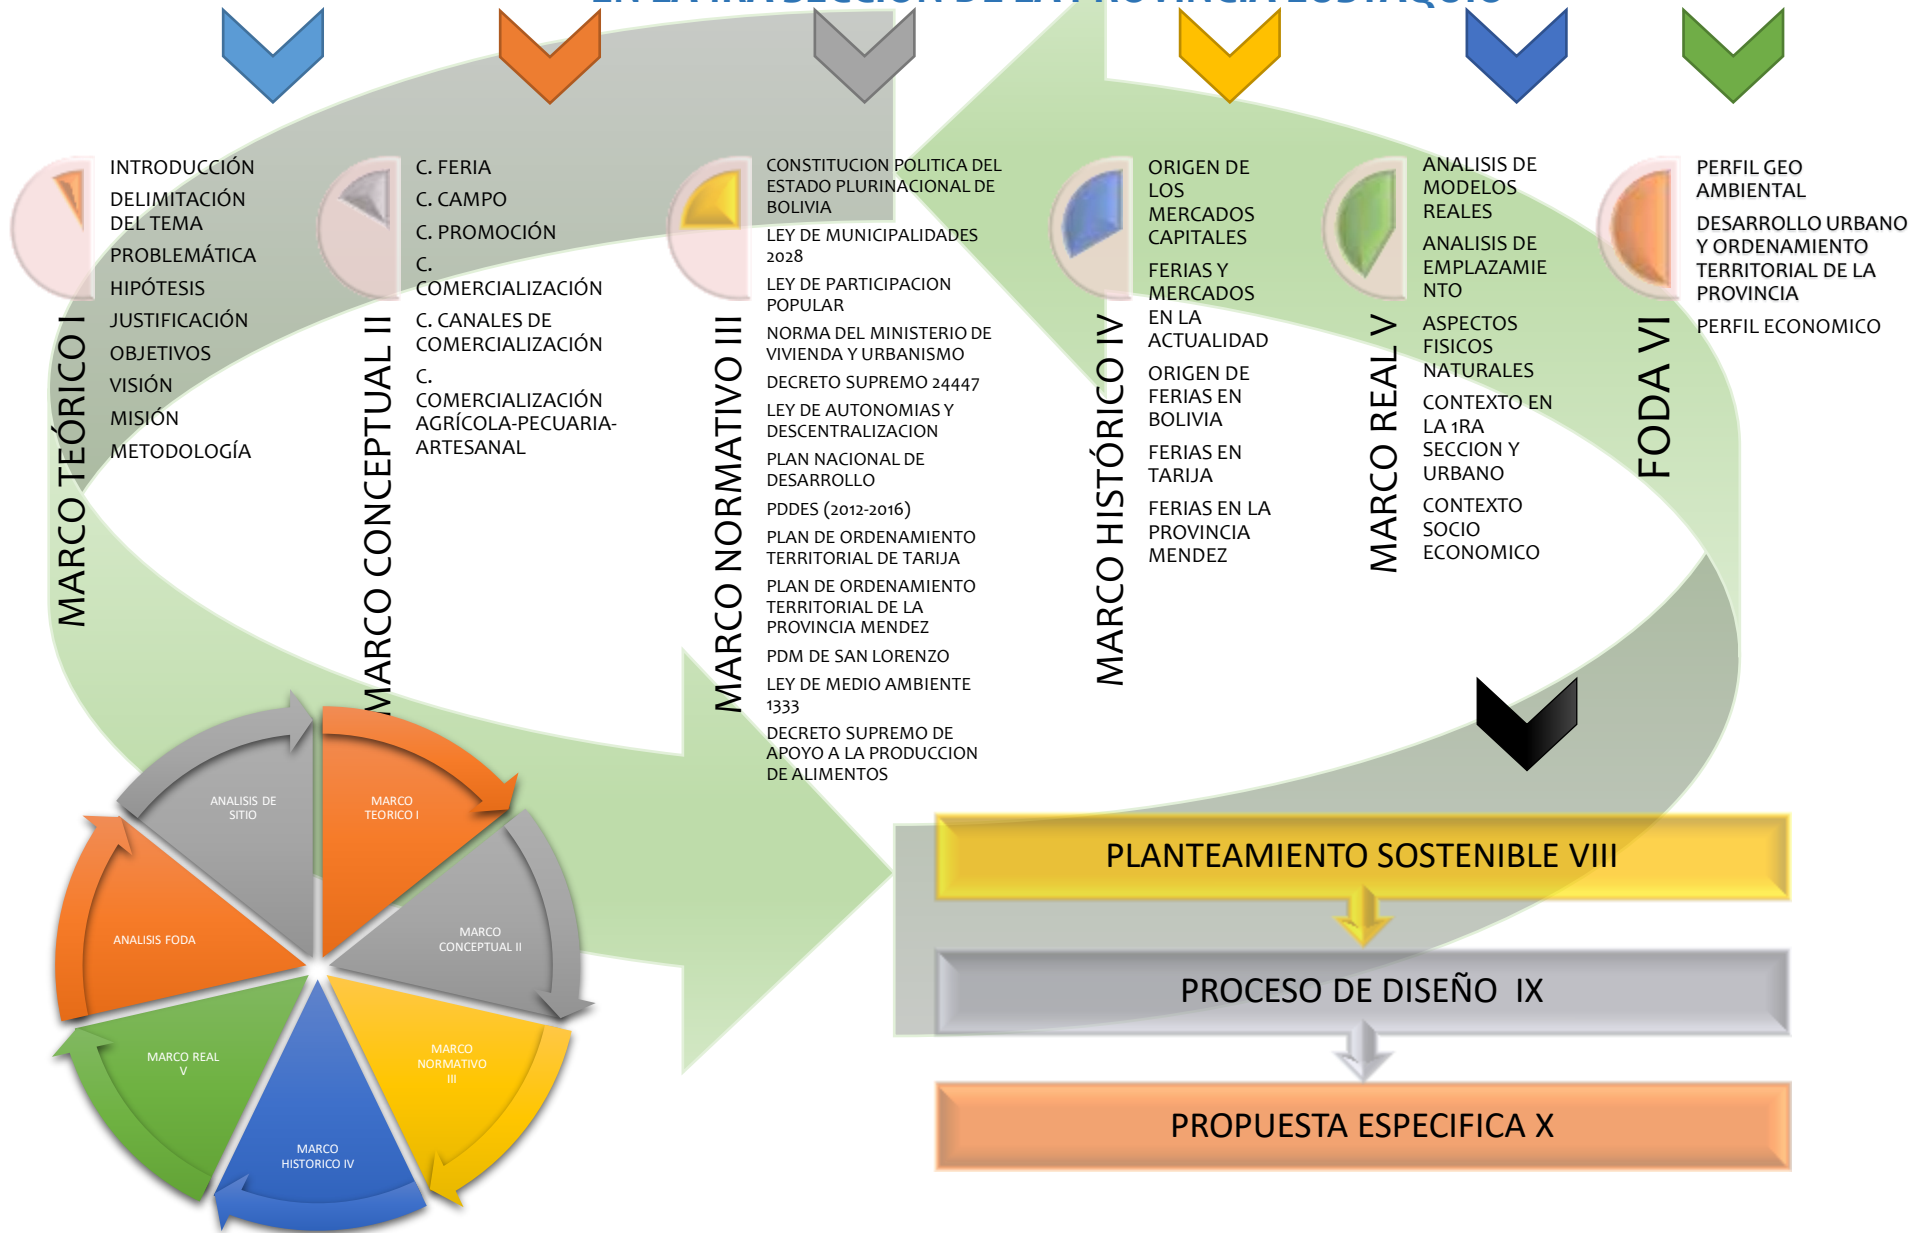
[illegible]

MARCO TEÓRICO I

INTRODUCCIÓN
DELIMITACIÓN DEL TEMA
PROBLEMÁTICA
HIPÓTESIS
JUSTIFICACIÓN
OBJETIVOS
VISIÓN
MISIÓN
METODOLOGÍA

MARCO CONCEPTUAL II

C. FERIA
C. CAMPO
C. PROMOCIÓN
C. COMERCIALIZACIÓN
C. CANALES DE COMERCIALIZACIÓN
C. COMERCIALIZACIÓN AGRÍCOLA-PECUARIA-ARTESANAL

MARCO NORMATIVO III

CONSTITUCION POLITICA DEL ESTADO PLURINACIONAL DE BOLIVIA
LEY DE MUNICIPALIDADES 2028
LEY DE PARTICIPACION POPULAR
NORMA DEL MINISTERIO DE VIVIENDA Y URBANISMO
DECRETO SUPREMO 24447
LEY DE AUTONOMIAS Y DESCENTRALIZACION
PLAN NACIONAL DE DESARROLLO
PDDES (2012-2016)
PLAN DE ORDENAMIENTO TERRITORIAL DE TARIJA
PLAN DE ORDENAMIENTO TERRITORIAL DE LA PROVINCIA MENDEZ
PDM DE SAN LORENZO
LEY DE MEDIO AMBIENTE 1333
DECRETO SUPREMO DE APOYO A LA PRODUCCION DE ALIMENTOS

MARCO HISTÓRICO IV

ORIGEN DE LOS MERCADOS CAPITALES
FERIAS Y MERCADOS EN LA ACTUALIDAD
ORIGEN DE FERIAS EN BOLIVIA
FERIAS EN TARIJA
FERIAS EN LA PROVINCIA MENDEZ

MARCO REAL V

ANALISIS DE MODELOS REALES
ANALISIS DE EMPLAZAMIENTO
ASPECTOS FISICOS NATURALES
CONTEXTO EN LA 1RA SECCION Y URBANO
CONTEXTO SOCIO ECONOMICO

FODA VI

PERFIL GEO AMBIENTAL
DESARROLLO URBANO Y ORDENAMIENTO TERRITORIAL DE LA PROVINCIA
PERFIL ECONOMICO

ANALISIS DE SITIO
MARCO TEORICO I
MARCO CONCEPTUAL II
MARCO NORMATIVO III
MARCO HISTORICO IV
MARCO REAL V
ANALISIS FODA

PLANTEAMIENTO SOSTENIBLE VIII
PROCESO DE DISEÑO IX
PROPUESTA ESPECIFICA X